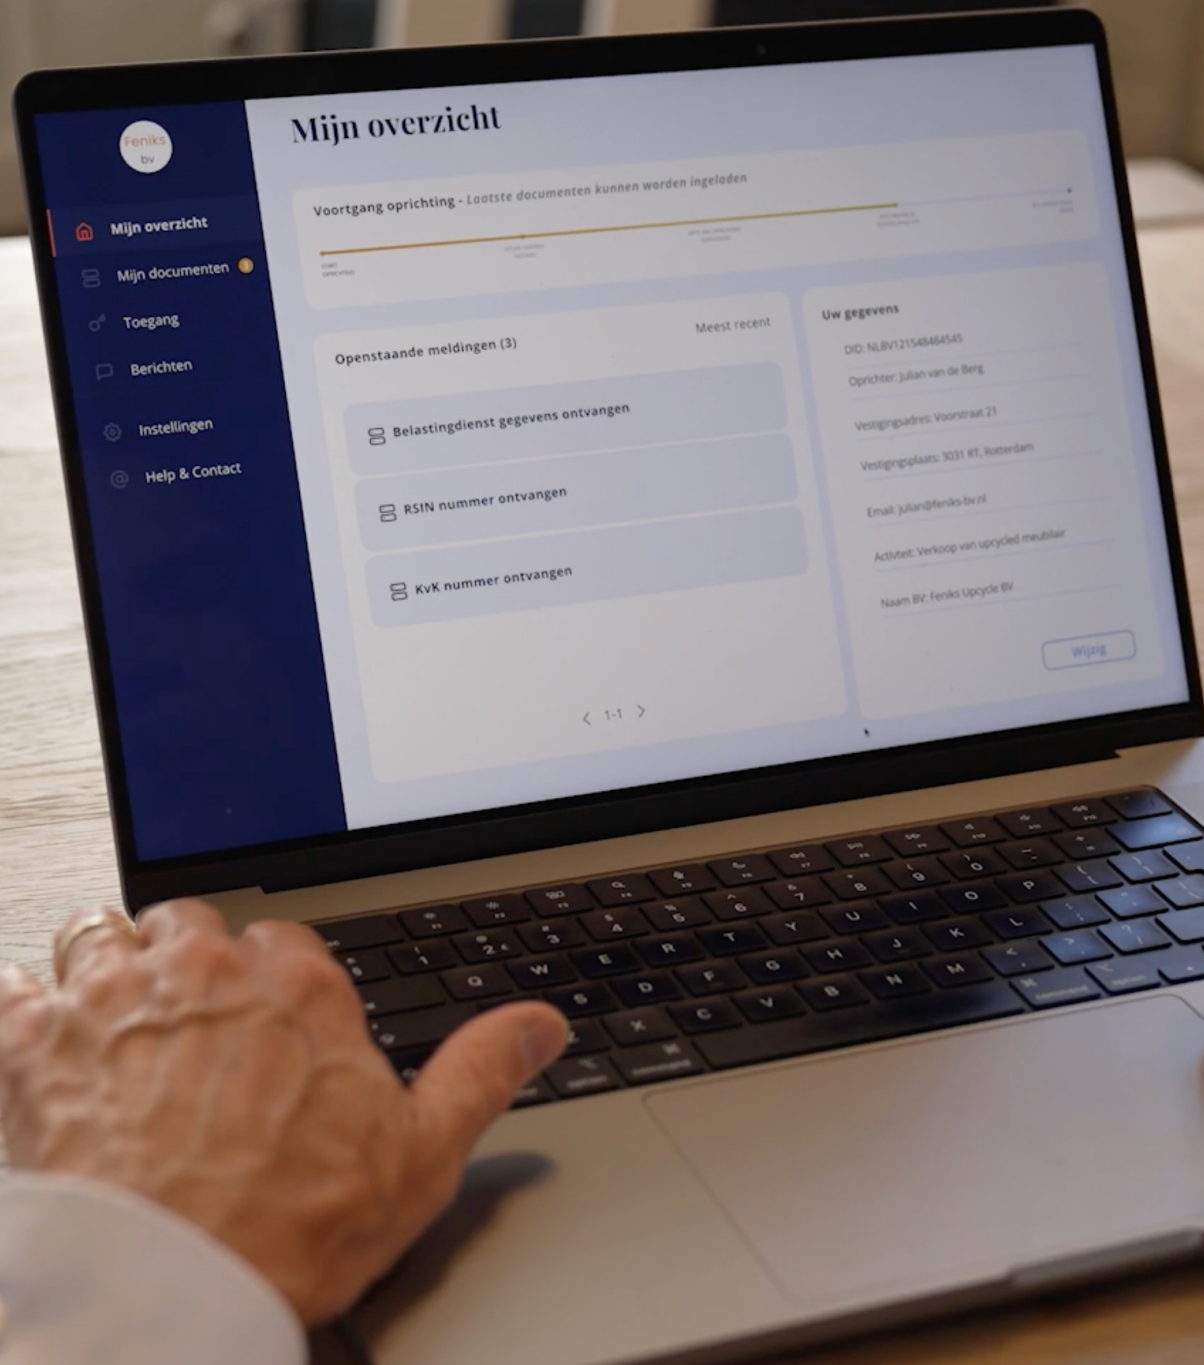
Feniks bv

Mijn overzicht

Mijn documenten 3

Toegang

Berichten

Instellingen

Help & Contact

Mijn overzicht

Voortgang oprichting - Laatste documenten kunnen worden ingeladen

START OPRICHTING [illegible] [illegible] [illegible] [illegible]

Openstaande meldingen (3)

Meest recent

Belastingdienst gegevens ontvangen

RSIN nummer ontvangen

KvK nummer ontvangen

< 1-1 >

Uw gegevens

DID: NLBV121548484545

Oprichter: Julian van de Berg

Vestigingsadres: Voorstraat 21

Vestigingsplaats: 3031 RT, Rotterdam

Email: julian@feniks-bv.nl

Activiteit: Verkoop van upcycled meubilair

Naam BV: Feniks Upcycle BV

Wijzig